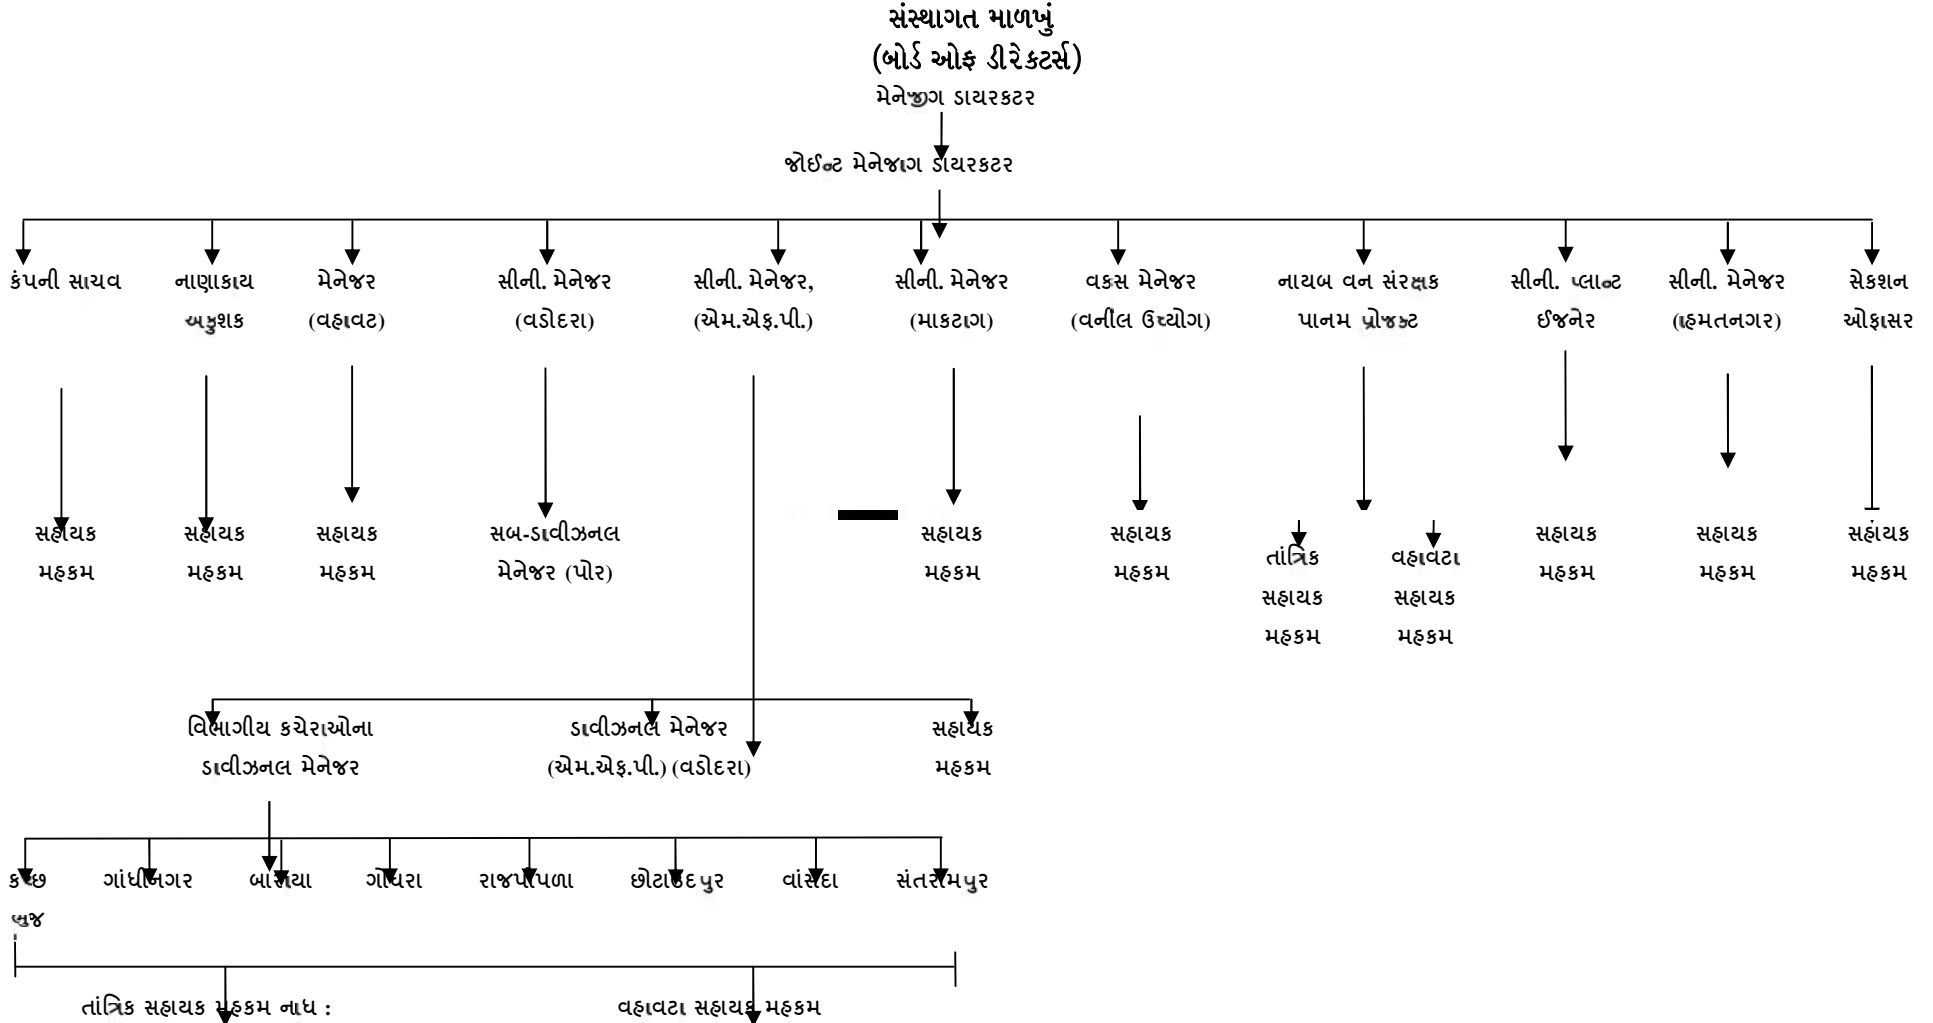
સંસ્થાગત માળખું
(બોર્ડ ઓફ ડીરેકટર્સ)
મેનેજીગ ડાયરકટર

જોઈન્ટ મેનેજાગ ડાયરકટર

કંપની સાચવ

નાણાકાય અધુશક

મેનેજર (વહાવટ)

સીની. મેનેજર (વડોદરા)

સીની. મેનેજર, (એમ.એફ.પી.)

સીની. મેનેજર (માકટાગ)

વકસ મેનેજર (વનીલ ઉધ્યોગ)

નાયબ વન સંરક્ષક પાનમ પ્રોજકટ

સીની. પ્લાન્ટ ઈજનેર

સીની. મેનેજર (હમતનગર)

સેકશન ઓફાસર

સહાયક મહકમ

સહાયક મહકમ

સહાયક મહકમ

સબ-ડાવીઝનલ મેનેજર (પોર)

સહાયક મહકમ

સહાયક મહકમ

તાંત્રિક સહાયક મહકમ

વહાવટા સહાયક મહકમ

સહાયક મહકમ

સહાયક મહકમ

સહાયક મહકમ

વિભાગીય કચેરાઓના ડાવીઝનલ મેનેજર

ડાવીઝનલ મેનેજર (એમ.એફ.પી.) (વડોદરા)

સહાયક મહકમ

કચ્છ ભુજ

ગાંધીનગર

બારીયા

ગોધરા

રાજપીપળા

છોટાઉદપુર

વાંસદા

સંતરામપુર

તાંત્રિક સહાયક મહકમ નાધ :

વહાવટા સહાયક મહકમ